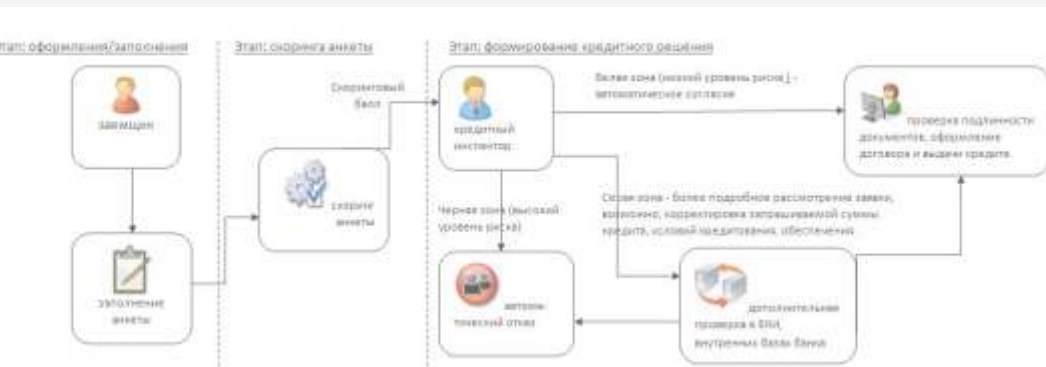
Этап: оформления/заполнения

Этап: скоринга анкеты

Этап: формирование кредитного решения

заемщик

заполнение анкеты

скоринг анкеты

Скоринговый балл

кредитный инспектор

Белая зона (низкий уровень риска) - автоматическое согласие

проверка подлинности документов, оформление договора и выдачи кредита

Черная зона (высокий уровень риска)

Серая зона - более подробное рассмотрение заявки, возможно, корректировка запрашиваемой суммы кредита, условий кредитования, обеспечения

автоматический отказ

дополнительная проверка в БКИ, внутренних базах банка